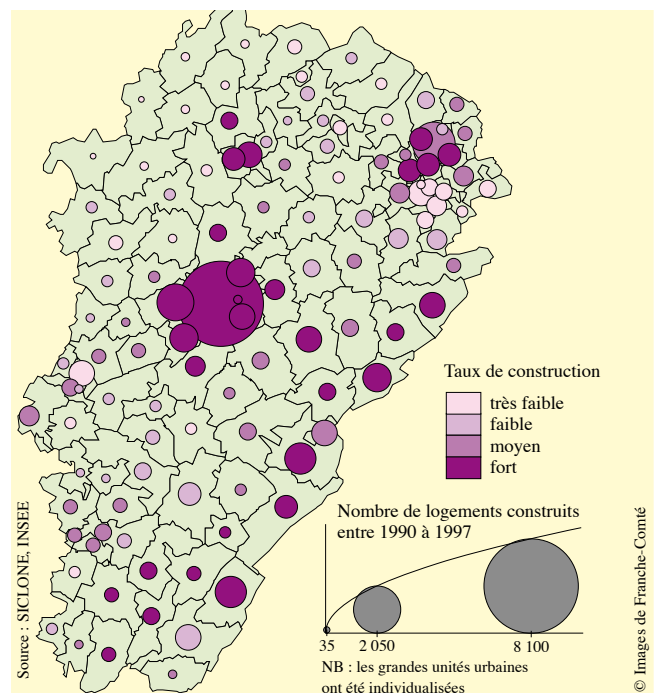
Taux de construction

très faible
faible
moyen
fort

Nombre de logements construits entre 1990 à 1997

35
2 050
8 100

NB : les grandes unités urbaines ont été individualisées

Source : SICLONE, INSEE

© Images de Franche-Comté